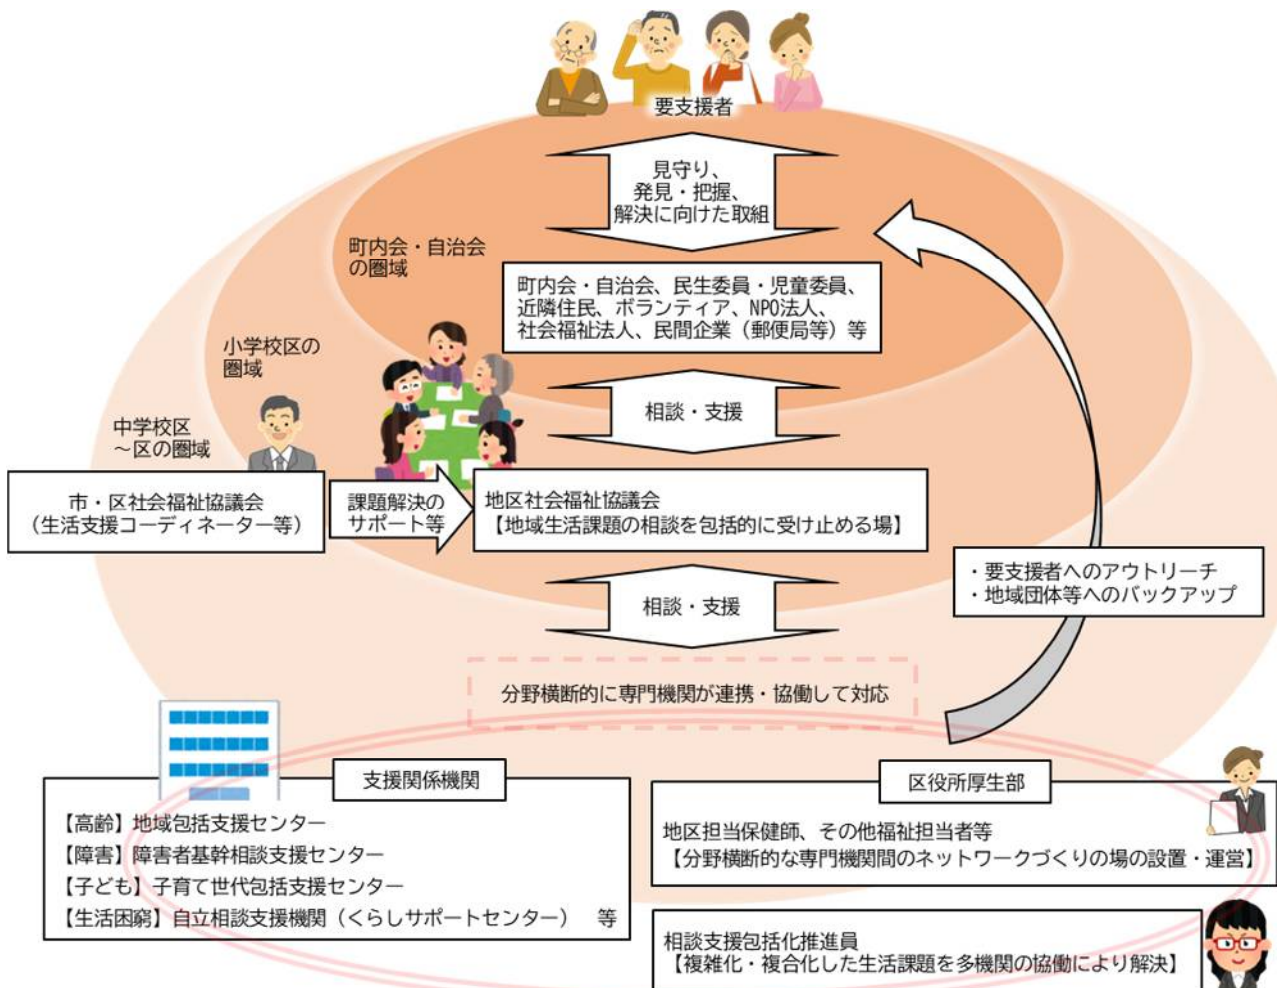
要支援者

見守り、
発見・把握、
解決に向けた取組

町内会・自治会の圏域

町内会・自治会、民生委員・児童委員、近隣住民、ボランティア、NPO法人、社会福祉法人、民間企業（郵便局等）等

小学校区の圏域

相談・支援

中学校区～区の圏域

市・区社会福祉協議会
（生活支援コーディネーター等）

課題解決のサポート等

地区社会福祉協議会
【地域生活課題の相談を包括的に受け止める場】

・要支援者へのアウトリーチ
・地域団体等へのバックアップ

相談・支援

分野横断的に専門機関が連携・協働して対応

支援関係機関

【高齢】地域包括支援センター
【障害】障害者基幹相談支援センター
【子ども】子育て世代包括支援センター
【生活困窮】自立相談支援機関（くらしサポートセンター） 等

区役所厚生部

地区担当保健師、その他福祉担当者等
【分野横断的な専門機関間のネットワークづくりの場の設置・運営】

相談支援包括化推進員
【複雑化・複合化した生活課題を多機関の協働により解決】